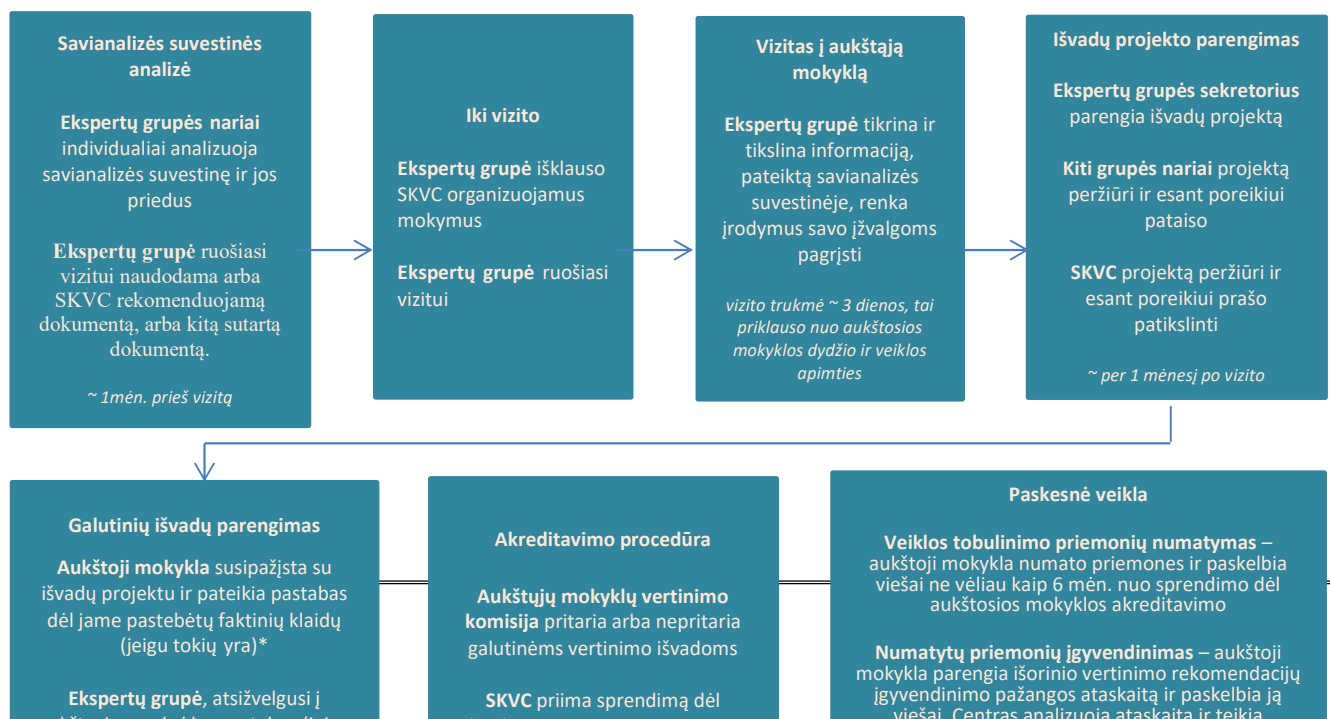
Savianalizės suvestinės analizė

Ekspertų grupės nariai individualiai analizuoja savianalizės suvestinę ir jos priedus

Ekspertų grupė ruošiasi vizitui naudodama arba SKVC rekomenduojamą dokumentą, arba kitą sutartą dokumentą.

~ 1mėn. prieš vizitą

Iki vizito

Ekspertų grupė išklauso SKVC organizuojamus mokymus

Ekspertų grupė ruošiasi vizitui

Vizitas į aukštąją mokyklą

Ekspertų grupė tikrina ir tikslina informaciją, pateiktą savianalizės suvestinėje, renka įrodymus savo įžvalgoms pagrįsti

vizito trukmė ~ 3 dienos, tai priklauso nuo aukštosios mokyklos dydžio ir veiklos apimties

Išvadų projekto parengimas

Ekspertų grupės sekretorius parengia išvadų projektą

Kiti grupės nariai projektą peržiūri ir esant poreikiui pataiso

SKVC projektą peržiūri ir esant poreikiui prašo patikslinti

~ per 1 mėnesį po vizito

Galutinių išvadų parengimas

Aukštoji mokykla susipažįsta su išvadų projektu ir pateikia pastabas dėl jame pastebėtų faktinių klaidų (jeigu tokių yra)*

Ekspertų grupė, atsižvelgusi į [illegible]

Akreditavimo procedūra

Aukštųjų mokyklų vertinimo komisija pritaria arba nepritaria galutinėms vertinimo išvadoms

SKVC priima sprendimą dėl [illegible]

Paskesnė veikla

Veiklos tobulinimo priemonių numatymas – aukštoji mokykla numato priemones ir paskelbia viešai ne vėliau kaip 6 mėn. nuo sprendimo dėl aukštosios mokyklos akreditavimo

Numatytų priemonių įgyvendinimas – aukštoji mokykla parengia išorinio vertinimo rekomendacijų įgyvendinimo pažangos ataskaitą ir paskelbia ją viešai. Centras analizuoja ataskaitą ir teikia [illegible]